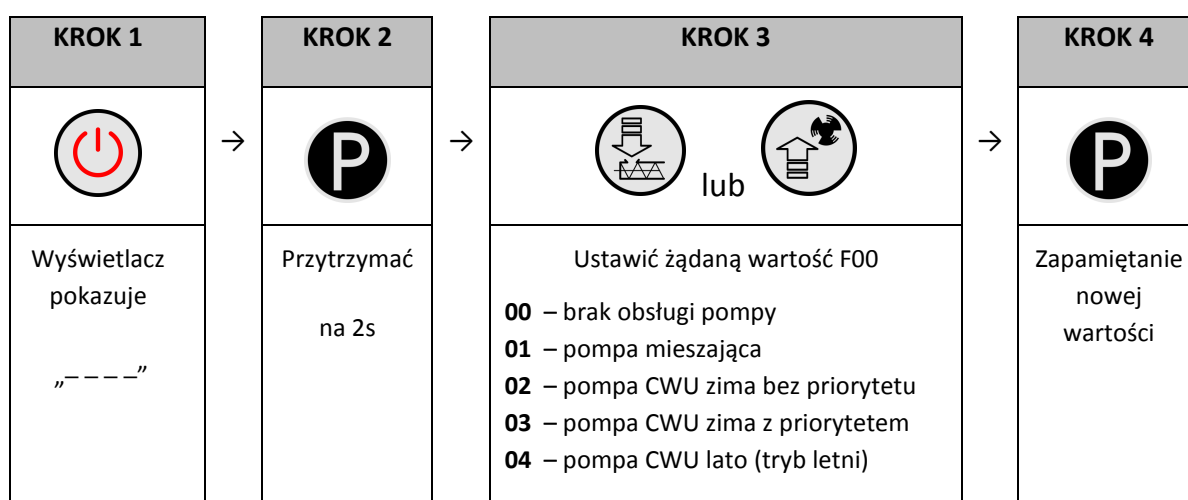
| KROK 1 | | KROK 2 | | KROK 3 | | KROK 4 |
|---|---|---|---|---|---|---|
| | → | P | → | lub | → | P |
| Wyświetlacz pokazuje „– – – –” | | Przytrzymać na 2s | | Ustawić żądaną wartość F00<br>**00** – brak obsługi pompy<br>**01** – pompa mieszająca<br>**02** – pompa CWU zima bez priorytetu<br>**03** – pompa CWU zima z priorytetem<br>**04** – pompa CWU lato (tryb letni) | | Zapamiętanie nowej wartości |